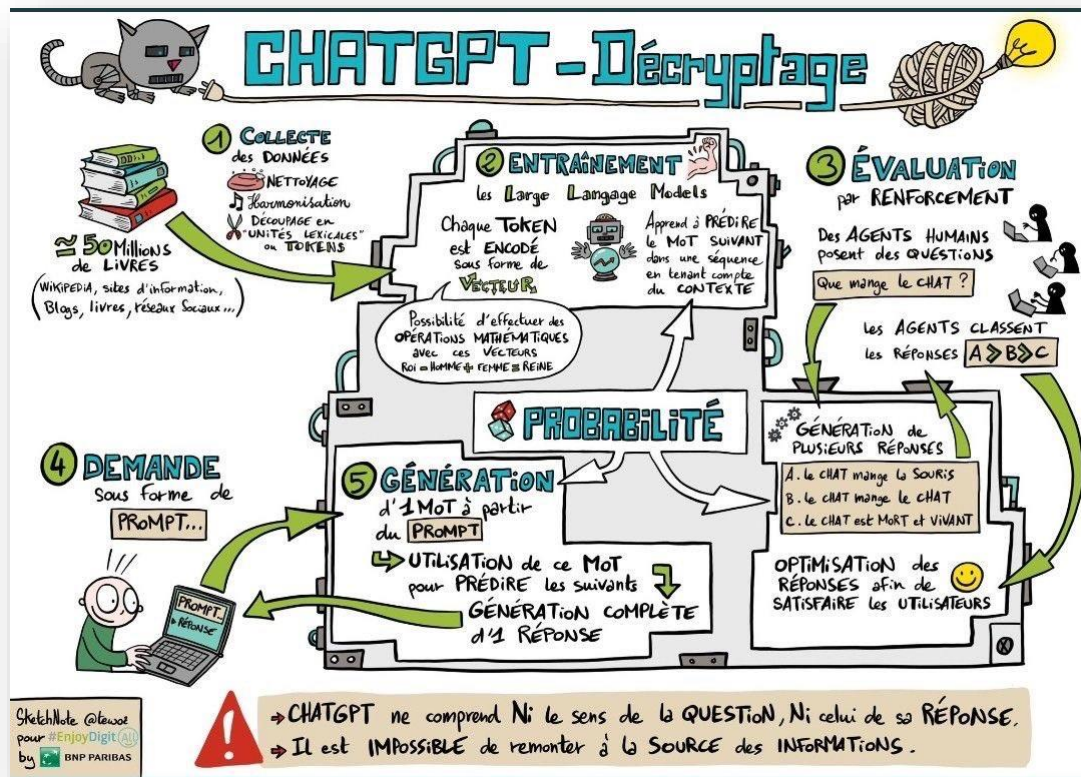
CHATGPT - Décryptage

1 COLLECTE des DONNÉES
NETTOYAGE
Harmonisation
DÉCOUPAGE en "UNITÉS LEXICALES" ou TOKENS

≃ 50 Millions de LIVRES
(WIKIPEDIA, sites d'information, Blogs, livres, réseaux Sociaux,...)

2 ENTRAÎNEMENT
les Large Langage Models
Chaque TOKEN est ENCODÉ sous forme de VECTEUR
Apprend à PRÉDIRE le MOT SUIVANT dans une séquence en tenant compte du CONTEXTE
Possibilité d'effectuer des OPÉRATIONS MATHÉMATIQUES avec ces VECTEURS
ROI - HOMME + FEMME = REINE

3 ÉVALUATION par RENFORCEMENT
Des AGENTS HUMAINS posent des QUESTIONS
Que mange le CHAT ?
Les AGENTS CLASSENT les RÉPONSES A > B > C

PROBABILITÉ

GÉNÉRATION de PLUSIEURS RÉPONSES
A. Le CHAT mange la SOURIS
B. Le CHAT mange le CHAT
C. Le CHAT est MORT et VIVANT

OPTIMISATION des RÉPONSES afin de SATISFAIRE les UTILISATEURS

4 DEMANDE sous forme de PROMPT...

5 GÉNÉRATION d'1 MOT à partir du PROMPT
UTILISATION de ce MOT pour PRÉDIRE les suivants
GÉNÉRATION COMPLÈTE d'1 RÉPONSE

PROMPT...
RÉPONSE

SketchNote @tewoz pour #EnjoyDigitAll by BNP PARIBAS

→ CHATGPT ne comprend Ni le sens de la QUESTION, Ni celui de sa RÉPONSE.
→ Il est IMPOSSIBLE de remonter à la SOURCE des INFORMATIONS.